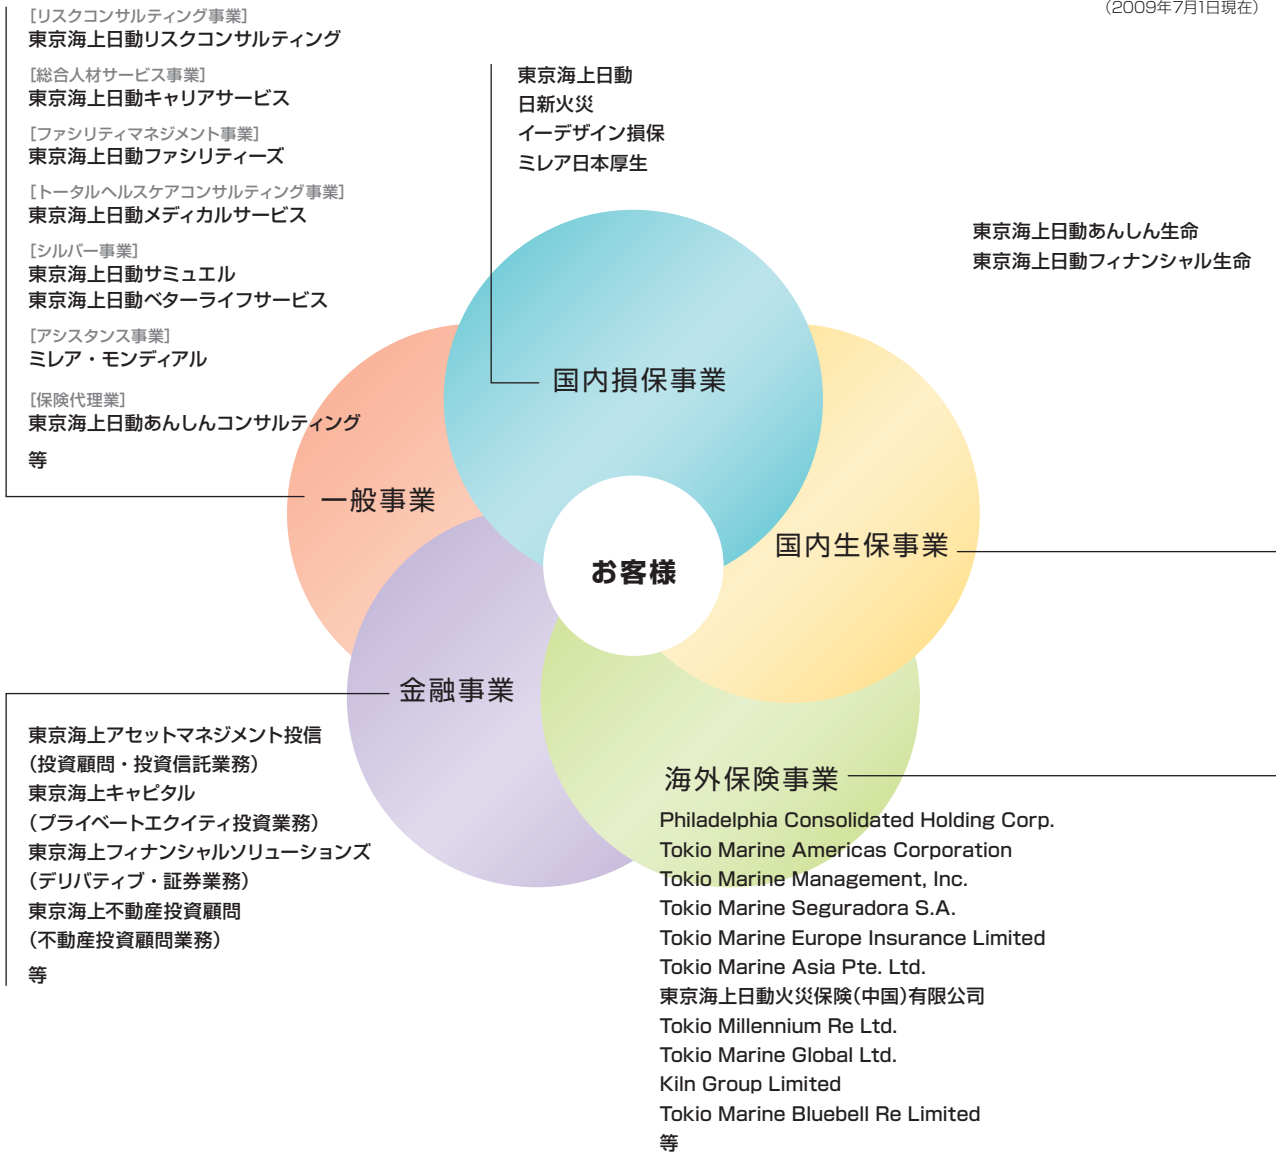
(2009年7月1日現在)

[リスクコンサルティング事業]
東京海上日動リスクコンサルティング

[総合人材サービス事業]
東京海上日動キャリアサービス

[ファシリティマネジメント事業]
東京海上日動ファシリティーズ

[トータルヘルスケアコンサルティング事業]
東京海上日動メディカルサービス

[シルバー事業]
東京海上日動サミュエル
東京海上日動ベターライフサービス

[アシスタンス事業]
ミレア・モンディアル

[保険代理業]
東京海上日動あんしんコンサルティング

等

東京海上日動
日新火災
イーデザイン損保
ミレア日本厚生

東京海上日動あんしん生命
東京海上日動フィナンシャル生命

国内損保事業

一般事業

お客様

国内生保事業

金融事業

海外保険事業

東京海上アセットマネジメント投信
(投資顧問・投資信託業務)
東京海上キャピタル
(プライベートエクイティ投資業務)
東京海上フィナンシャルソリューションズ
(デリバティブ・証券業務)
東京海上不動産投資顧問
(不動産投資顧問業務)

等

Philadelphia Consolidated Holding Corp.
Tokio Marine Americas Corporation
Tokio Marine Management, Inc.
Tokio Marine Seguradora S.A.
Tokio Marine Europe Insurance Limited
Tokio Marine Asia Pte. Ltd.
東京海上日動火災保険(中国)有限公司
Tokio Millennium Re Ltd.
Tokio Marine Global Ltd.
Kiln Group Limited
Tokio Marine Bluebell Re Limited
等